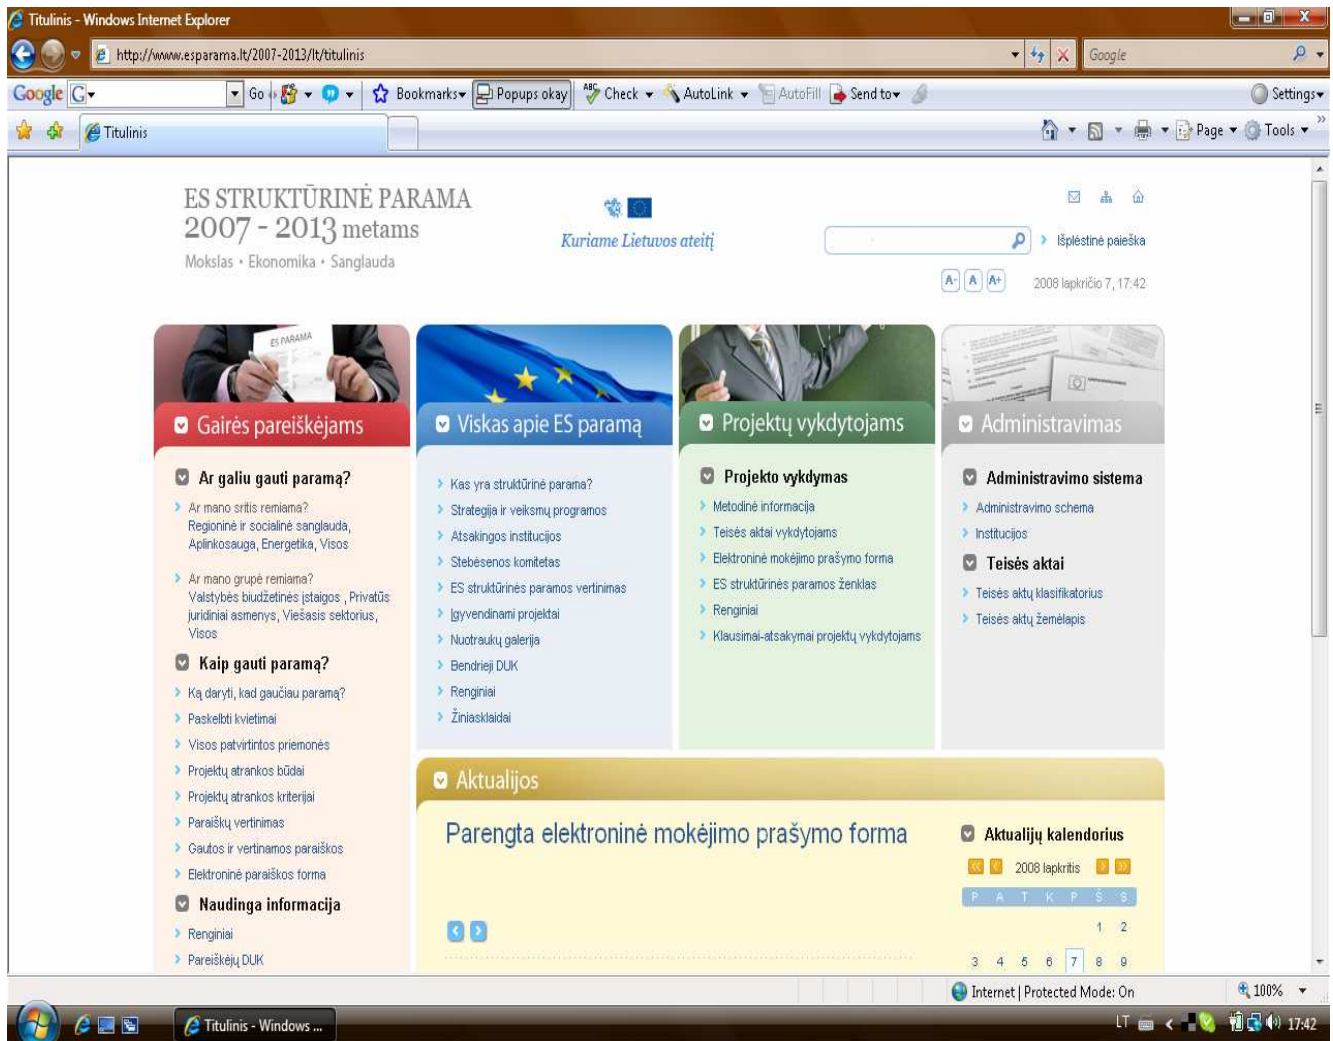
Titulinis - Windows Internet Explorer

http://www.esparama.lt/2007-2013/lt/titulinis

Google

Google Go Bookmarks Popups okay Check AutoLink AutoFill Send to Settings

Titulinis

Page Tools

ES STRUKTŪRINĖ PARAMA
2007 - 2013 metams
Mokslas • Ekonomika • Sanglauda

Kuriame Lietuvos ateitį

Išplėstinė paieška

A- A A+ 2008 lapkričio 7, 17:42

ES PARAMA

Gairės pareiškėjams

Ar galiu gauti paramą?

Ar mano sritis remiama?
Regioninė ir socialinė sanglauda, Aplinkosauga, Energetika, Visos

Ar mano grupė remiama?
Valstybės biudžetinės įstaigos , Privatūs juridiniai asmenys, Viešasis sektorius, Visos

Kaip gauti paramą?

Ką daryti, kad gaučiau paramą?
Paskelbti kvietimai
Visos patvirtintos priemonės
Projektų atrankos būdai
Projektų atrankos kriterijai
Paraiškų vertinimas
Gautos ir vertinamos paraiškos
Elektroninė paraiškos forma

Naudinga informacija

Renginiai
Pareiškėjų DUK

Viskas apie ES paramą

Kas yra struktūrinė parama?
Strategija ir veiksmų programos
Atsakingos institucijos
Stebėsenos komitetas
ES struktūrinės paramos vertinimas
Įgyvendinami projektai
Nuotraukų galerija
Bendrieji DUK
Renginiai
Žiniasklaidai

Projektų vykdytojams

Projekto vykdymas

Metodinė informacija
Teisės aktai vykdytojams
Elektroninė mokėjimo prašymo forma
ES struktūrinės paramos ženklas
Renginiai
Klausimai-atsakymai projektų vykdytojams

Administravimas

Administravimo sistema

Administravimo schema
Institucijos

Teisės aktai

Teisės aktų klasifikatorius
Teisės aktų žemėlapis

Aktualijos

Parengta elektroninė mokėjimo prašymo forma

Aktualijų kalendorius

2008 lapkritis

| P | A | T | K | P | Š | S |
|---|---|---|---|---|---|---|
| | | | | | 1 | 2 |
| 3 | 4 | 5 | 6 | 7 | 8 | 9 |

Internet | Protected Mode: On
100%

Titulinis - Windows ...
LT 17:42